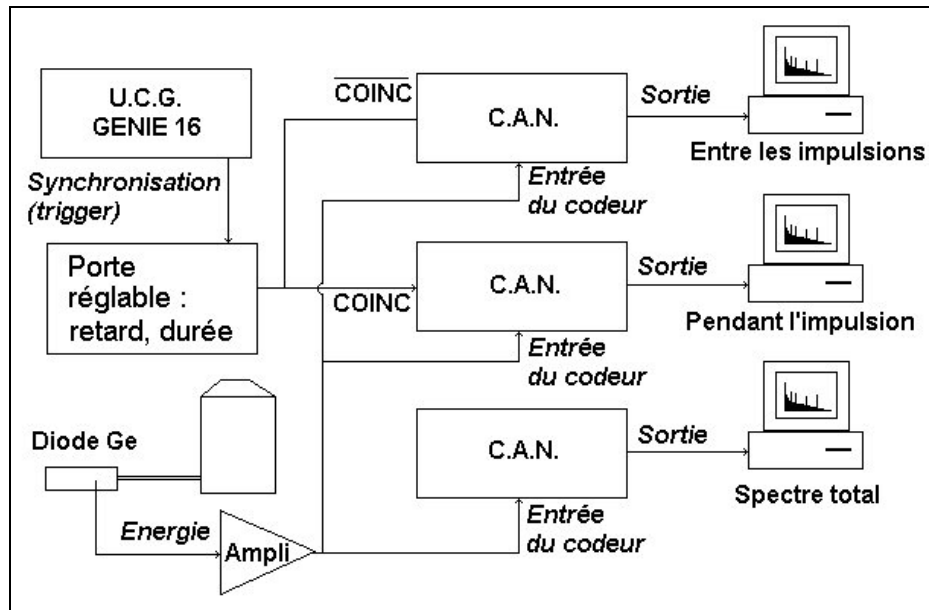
U.C.G.
GENIE 16

Synchronisation (trigger)

Porte réglable : retard, durée

$\overline{\text{COINC}}$

C.A.N.

Sortie

Entre les impulsions

Entrée du codeur

COINC

C.A.N.

Sortie

Pendant l'impulsion

Entrée du codeur

Diode Ge

C.A.N.

Sortie

Spectre total

Energie

Ampli

Entrée du codeur